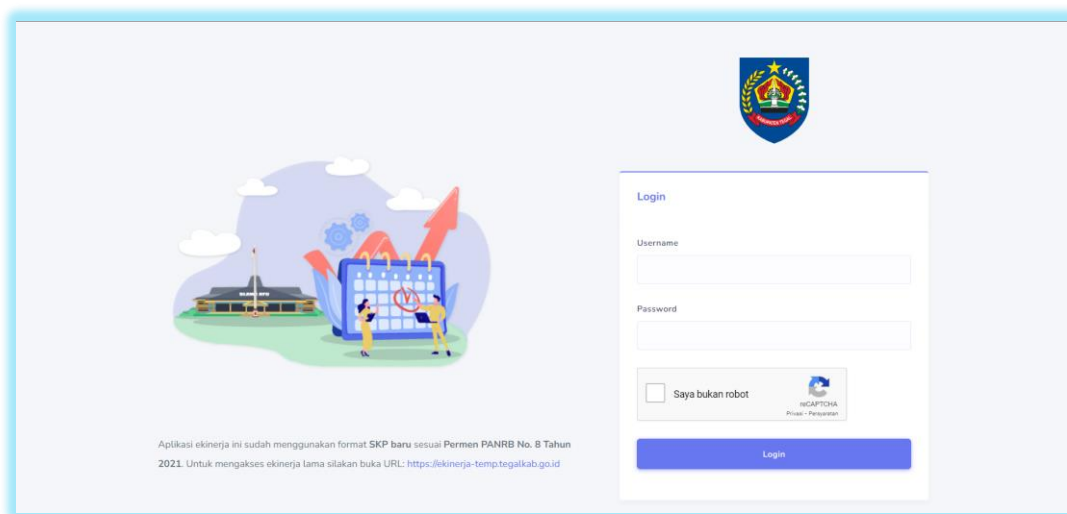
KABUPATEN TEGAL

Login

Username

Password

Saya bukan robot

reCAPTCHA
Privasi - Persyaratan

Login

Aplikasi ekinerja ini sudah menggunakan format SKP baru sesuai Permen PANRB No. 8 Tahun 2021. Untuk mengakses ekinerja lama silakan buka URL: https://ekinerja-temp.tegalkab.go.id